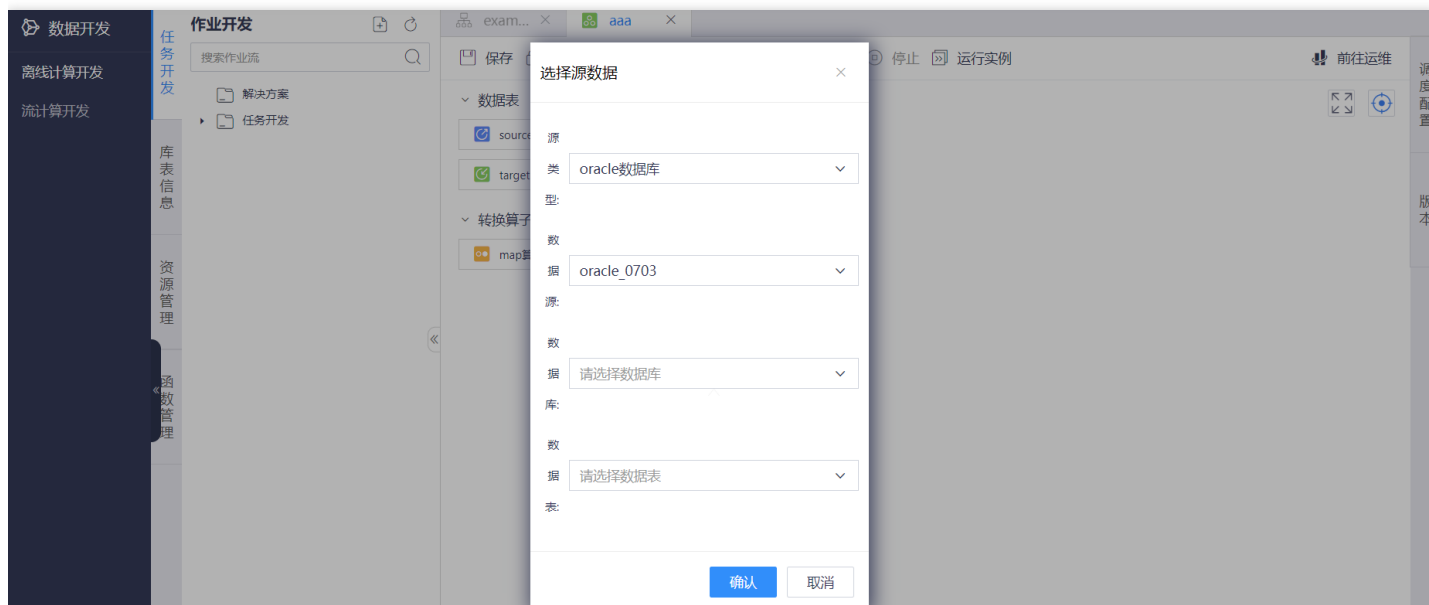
数据开发

离线计算开发

流计算开发

任务开发

库表信息

资源管理

函数管理

作业开发

搜索作业流

解决方案

任务开发

exam...

aaa

保存

停止

运行实例

前往运维

数据表

source

target

转换算子

map算

调度配置

版本

选择源数据

×

源类型:

oracle数据库

数据源:

oracle_0703

数据库:

请选择数据库

数据表:

请选择数据表

确认

取消